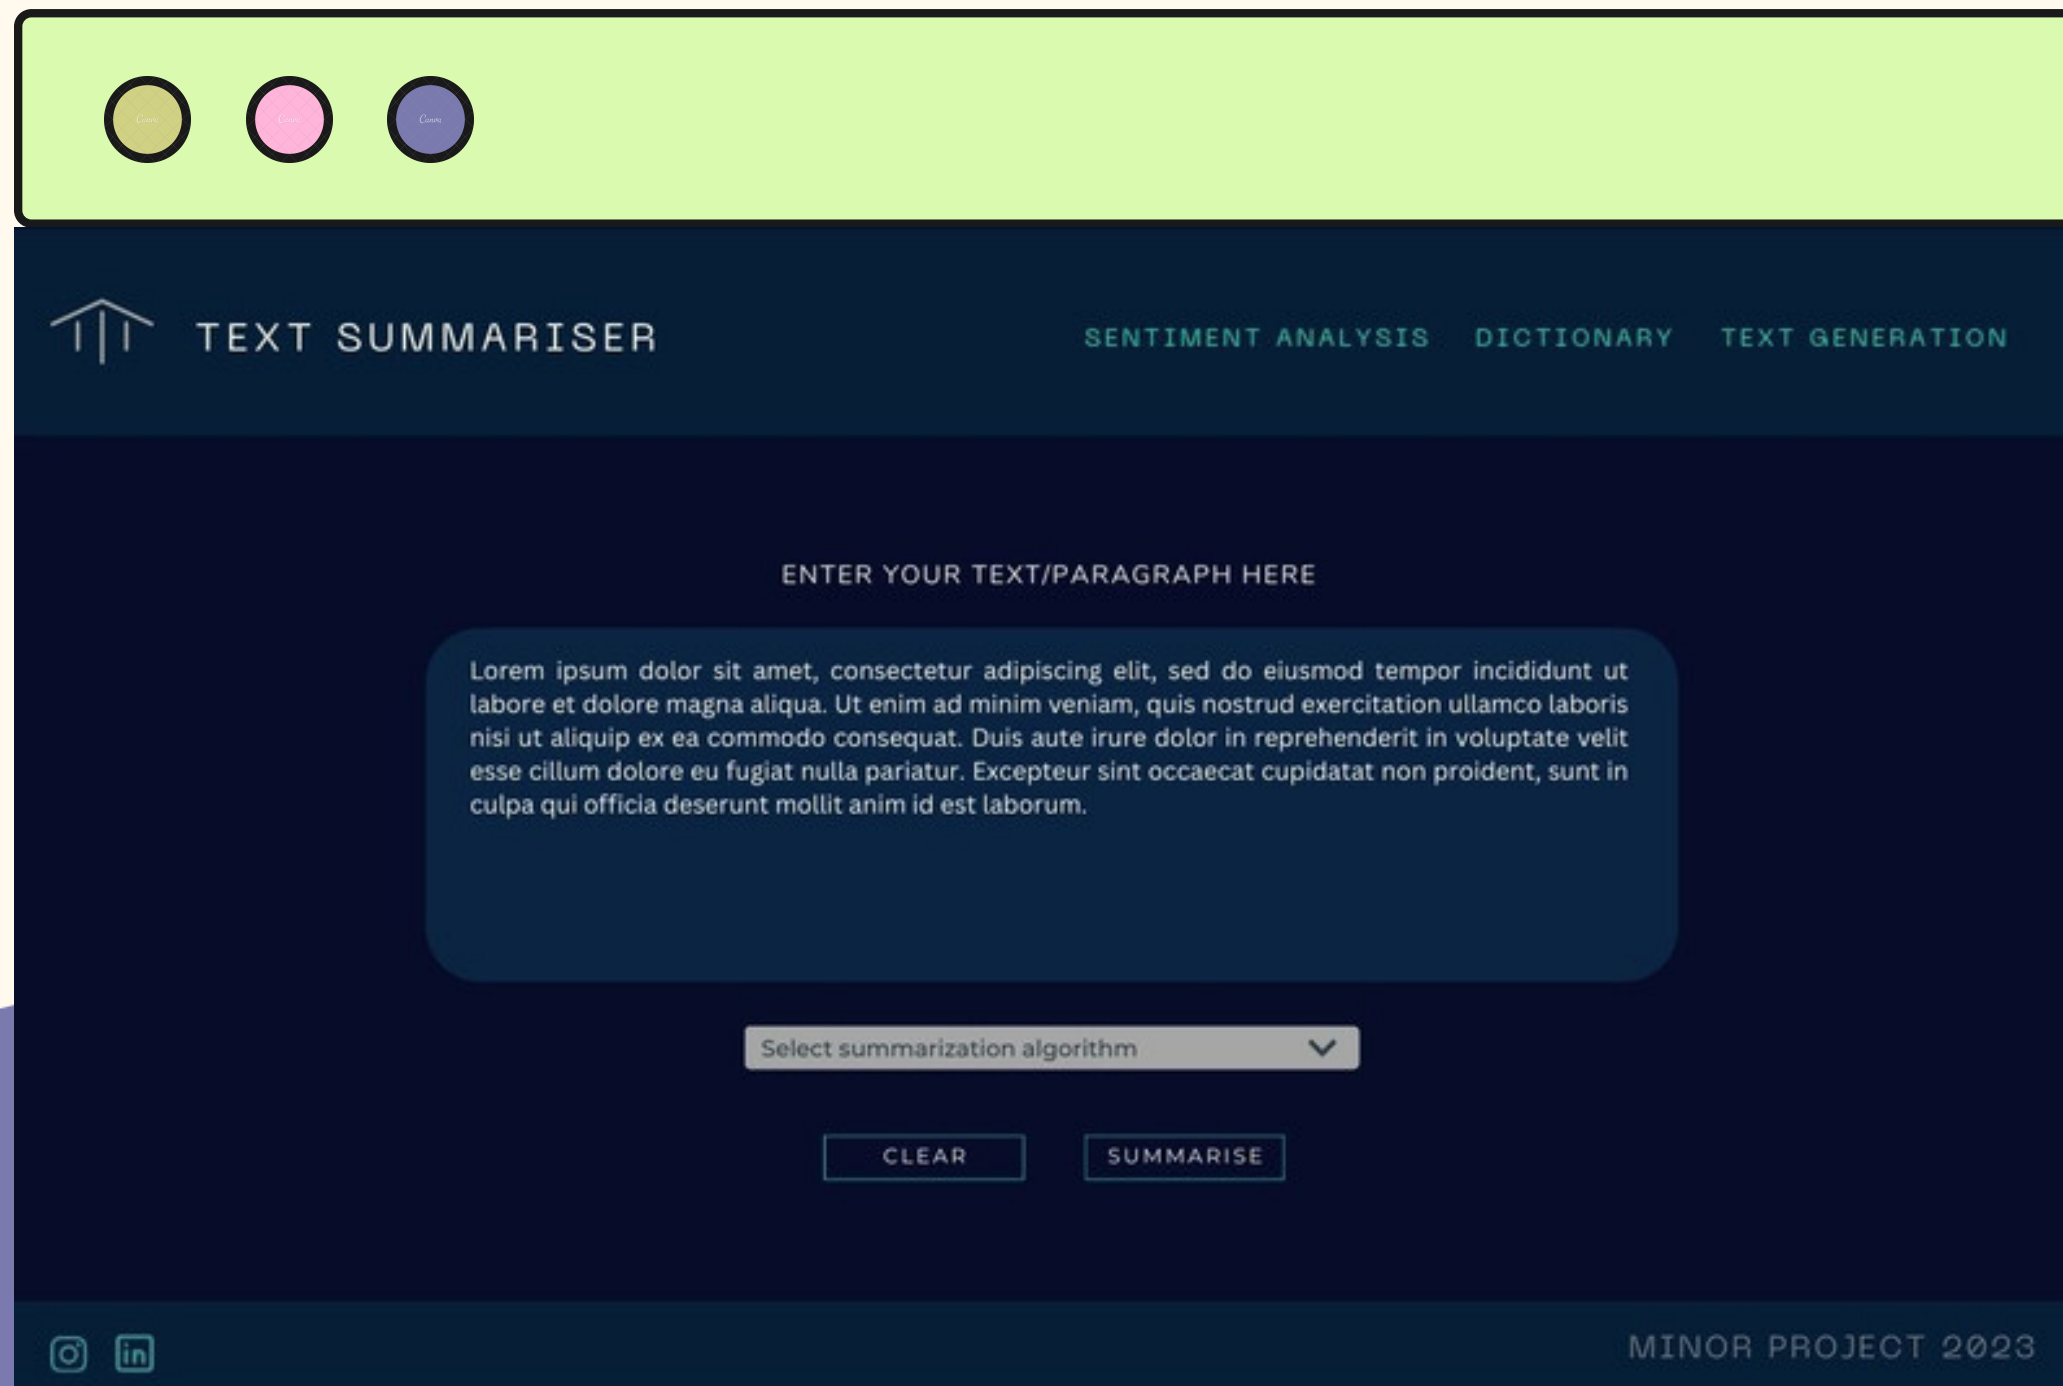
TEXT SUMMARISER

SENTIMENT ANALYSIS DICTIONARY TEXT GENERATION

ENTER YOUR TEXT/PARAGRAPH HERE

Lorem ipsum dolor sit amet, consectetur adipiscing elit, sed do eiusmod tempor incididunt ut labore et dolore magna aliqua. Ut enim ad minim veniam, quis nostrud exercitation ullamco laboris nisi ut aliquip ex ea commodo consequat. Duis aute irure dolor in reprehenderit in voluptate velit esse cillum dolore eu fugiat nulla pariatur. Excepteur sint occaecat cupidatat non proident, sunt in culpa qui officia deserunt mollit anim id est laborum.

Select summarization algorithm

CLEAR SUMMARISE

MINOR PROJECT 2023